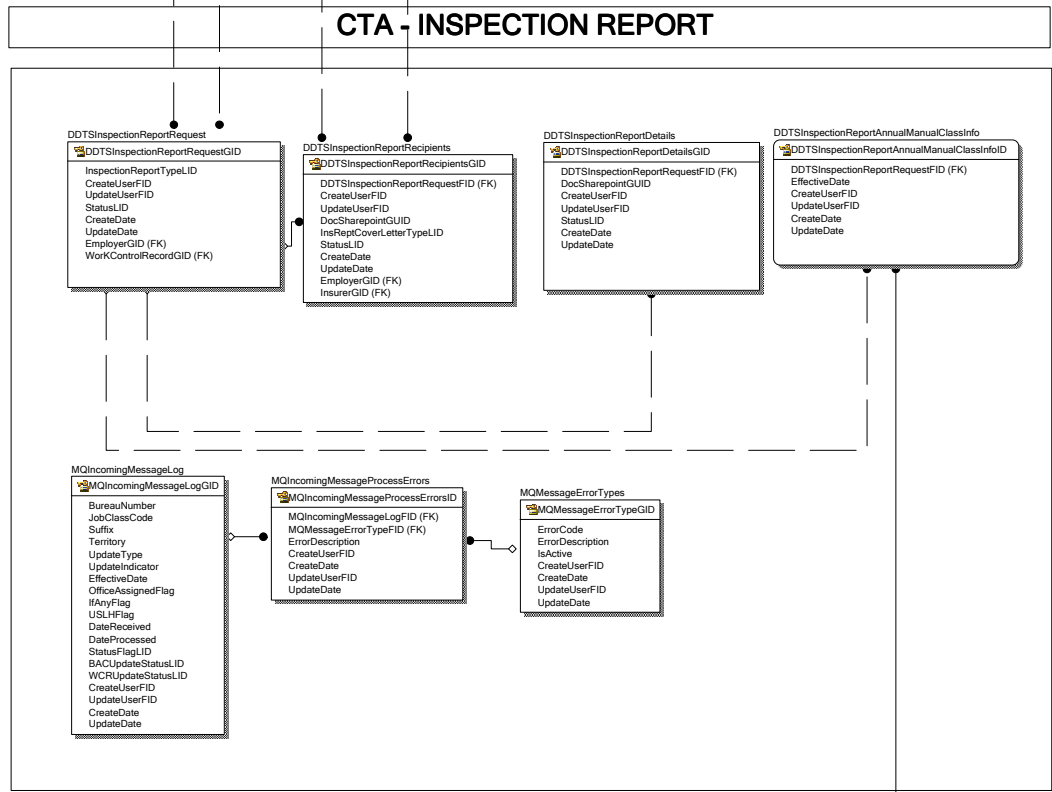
CTA - INSPECTION REPORT

DDTSInspectionReportRequest
DDTSInspectionReportRequestGID
InspectionReportTypeLID
CreateUserFID
UpdateUserFID
StatusLID
CreateDate
UpdateDate
EmployerGID (FK)
WorKControlRecordGID (FK)

DDTSInspectionReportRecipients
DDTSInspectionReportRecipientsGID
DDTSInspectionReportRequestFID (FK)
CreateUserFID
UpdateUserFID
DocSharepointGUID
InsReptCoverLetterTypeLID
StatusLID
CreateDate
UpdateDate
EmployerGID (FK)
InsurerGID (FK)

DDTSInspectionReportDetails
DDTSInspectionReportDetailsGID
DDTSInspectionReportRequestFID (FK)
DocSharepointGUID
CreateUserFID
UpdateUserFID
StatusLID
CreateDate
UpdateDate

DDTSInspectionReportAnnualManualClassInfo
DDTSInspectionReportAnnualManualClassInfoID
DDTSInspectionReportRequestFID (FK)
EffectiveDate
CreateUserFID
UpdateUserFID
CreateDate
UpdateDate

MQIncomingMessageLog
MQIncomingMessageLogGID
BureauNumber
JobClassCode
Suffix
Territory
UpdateType
UpdateIndicator
EffectiveDate
OfficeAssignedFlag
IfAnyFlag
USLHFlag
DateReceived
DateProcessed
StatusFlagLID
BACUpdateStatusLID
WCRUpdateStatusLID
CreateUserFID
UpdateUserFID
CreateDate
UpdateDate

MQIncomingMessageProcessErrors
MQIncomingMessageProcessErrorsID
MQIncomingMessageLogFID (FK)
MQMessageErrorTypeFID (FK)
ErrorDescription
CreateUserFID
CreateDate
UpdateUserFID
UpdateDate

MQMessageErrorTypes
MQMessageErrorTypeGID
ErrorCode
ErrorDescription
IsActive
CreateUserFID
CreateDate
UpdateUserFID
UpdateDate